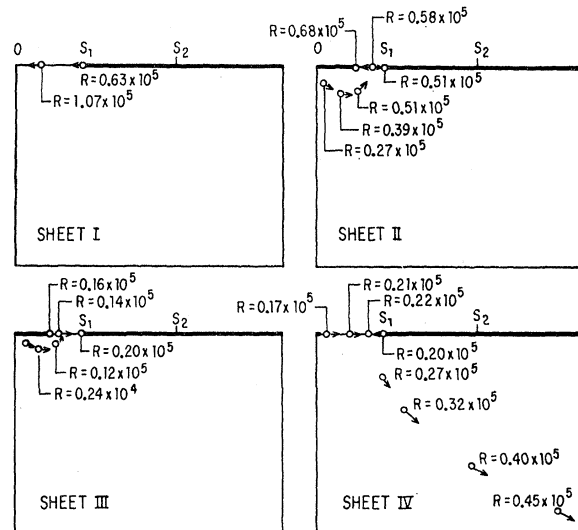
0 $S_1$ $S_2$
R = $0.63 \times 10^5$
R = $1.07 \times 10^5$
SHEET I

R = $0.68 \times 10^5$
R = $0.58 \times 10^5$
0 $S_1$ $S_2$
R = $0.51 \times 10^5$
R = $0.51 \times 10^5$
R = $0.39 \times 10^5$
R = $0.27 \times 10^5$
SHEET II

R = $0.16 \times 10^5$
R = $0.14 \times 10^5$
$S_1$ $S_2$
R = $0.20 \times 10^5$
R = $0.12 \times 10^5$
R = $0.24 \times 10^4$
SHEET III

R = $0.17 \times 10^5$
R = $0.21 \times 10^5$
R = $0.22 \times 10^5$
$S_1$ $S_2$
R = $0.20 \times 10^5$
R = $0.27 \times 10^5$
R = $0.32 \times 10^5$
R = $0.40 \times 10^5$
R = $0.45 \times 10^5$
SHEET IV